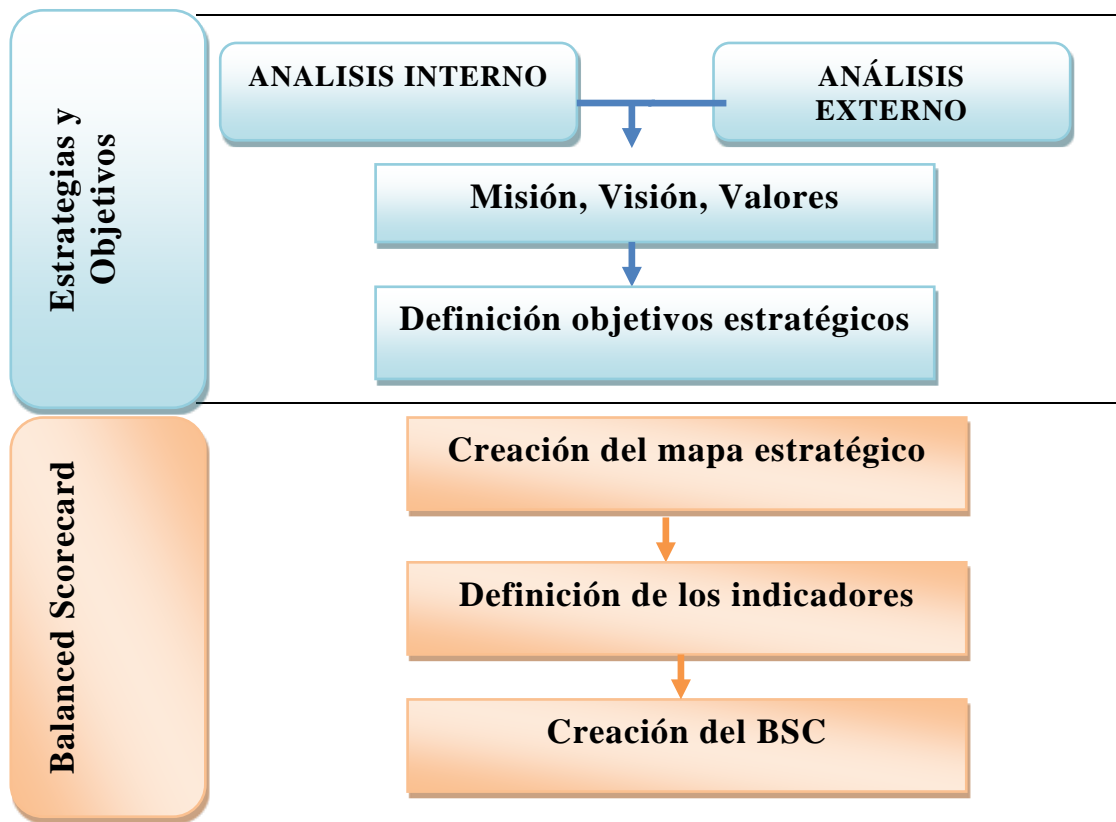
Estrategias y Objetivos

ANALISIS INTERNO

ANÁLISIS EXTERNO

Misión, Visión, Valores

Definición objetivos estratégicos

Balanced Scorecard

Creación del mapa estratégico

Definición de los indicadores

Creación del BSC